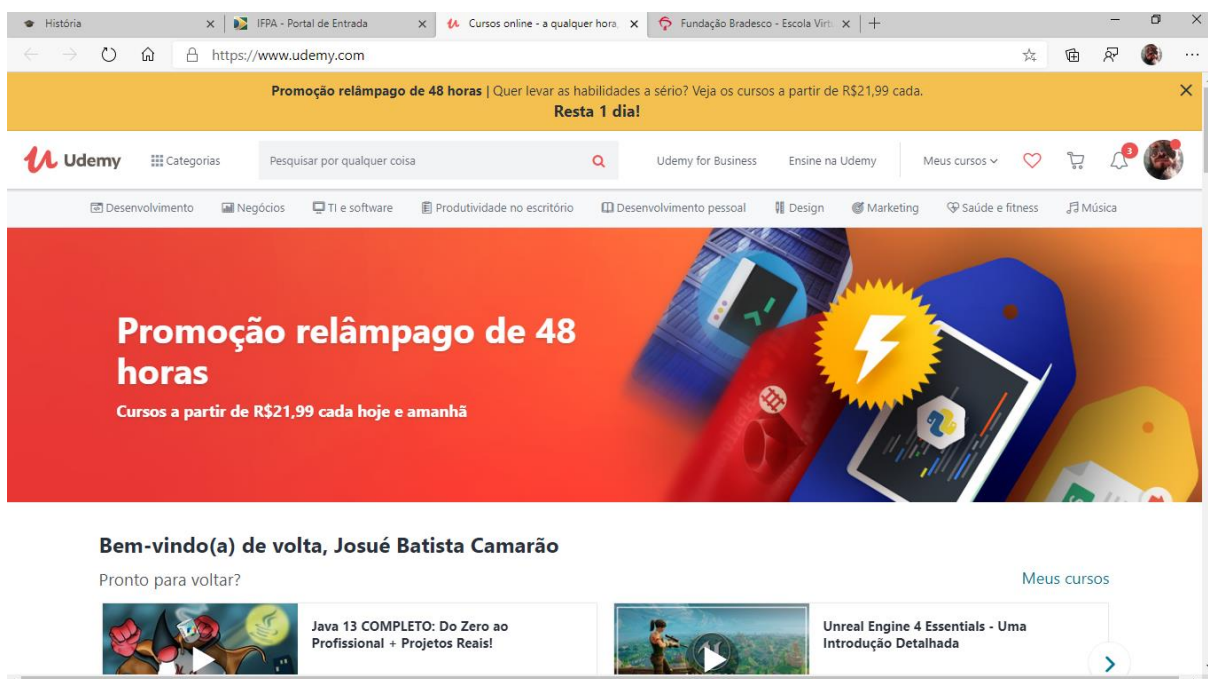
História
IFPA - Portal de Entrada
Cursos online - a qualquer hora,
Fundação Bradesco - Escola Virt
https://www.udemy.com

**Promoção relâmpago de 48 horas** | Quer levar as habilidades a sério? Veja os cursos a partir de R$21,99 cada.
**Resta 1 dia!**

Udemy
Categorias
Pesquisar por qualquer coisa
Udemy for Business
Ensine na Udemy
Meus cursos
3

Desenvolvimento
Negócios
TI e software
Produtividade no escritório
Desenvolvimento pessoal
Design
Marketing
Saúde e fitness
Música

Promoção relâmpago de 48 horas
Cursos a partir de R$21,99 cada hoje e amanhã

Bem-vindo(a) de volta, Josué Batista Camarão
Pronto para voltar?
Meus cursos

Java 13 COMPLETO: Do Zero ao Profissional + Projetos Reais!

Unreal Engine 4 Essentials - Uma Introdução Detalhada